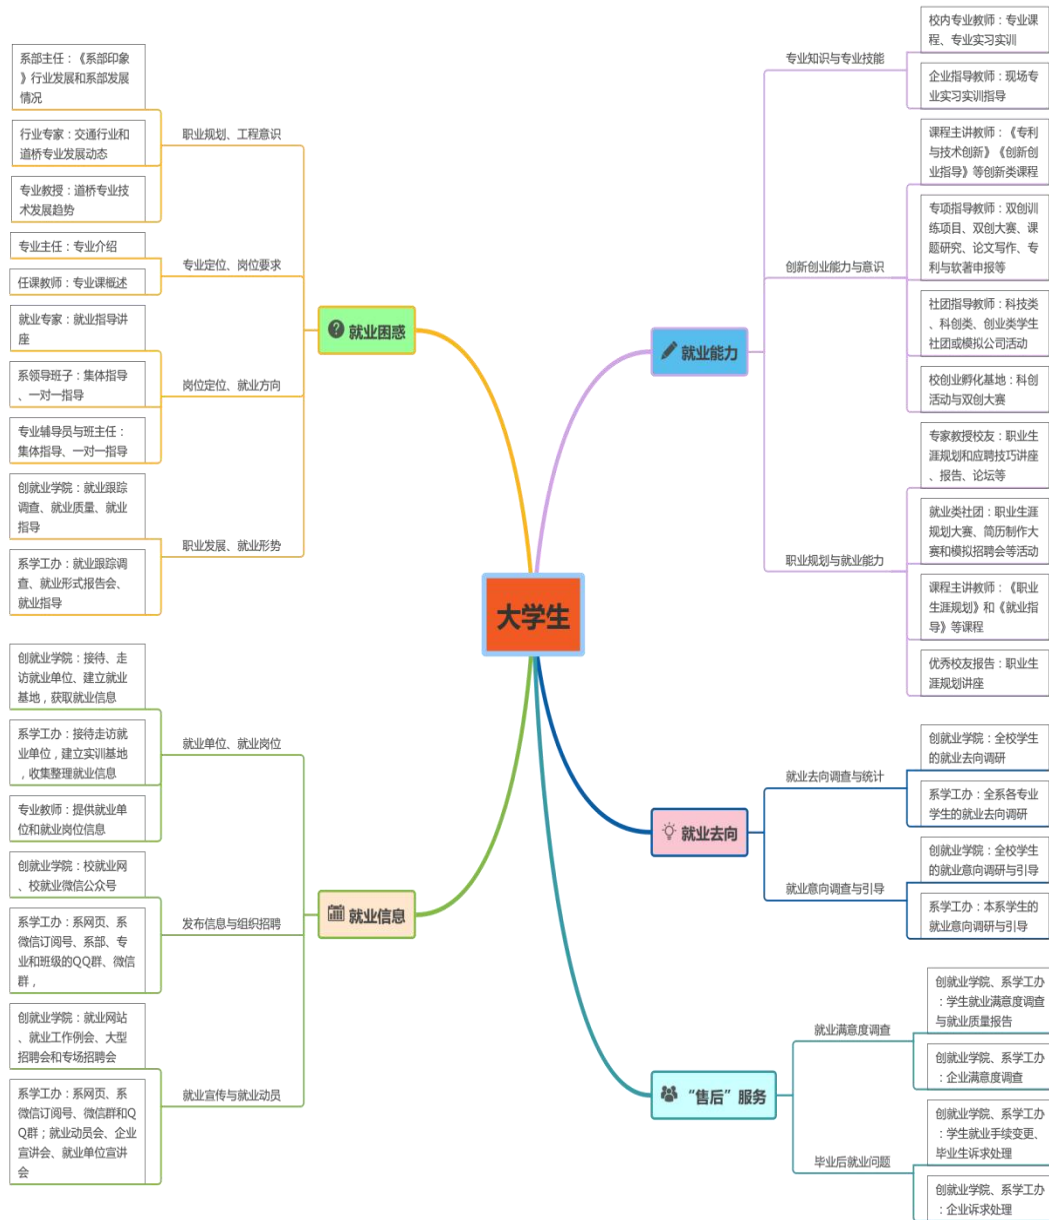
大学生

就业困惑

职业规划、工程意识

系部主任：《系部印象》行业发展和系部发展情况

行业专家：交通行业和道桥专业发展动态

专业教授：道桥专业技术发展趋势

专业定位、岗位要求

专业主任：专业介绍

任课教师：专业课概述

岗位定位、就业方向

就业专家：就业指导讲座

系领导班子：集体指导、一对一指导

专业辅导员与班主任：集体指导、一对一指导

职业发展、就业形势

创就业学院：就业跟踪调查、就业质量、就业指导

系学工办：就业跟踪调查、就业形式报告会、就业指导

就业信息

就业单位、就业岗位

创就业学院：接待、走访就业单位、建立就业基地，获取就业信息

系学工办：接待走访就业单位，建立实训基地，收集整理就业信息

专业教师：提供就业单位和就业岗位信息

发布信息与组织招聘

创就业学院：校就业网、校就业微信公众号

系学工办：系网页、系微信订阅号、系部、专业和班级的QQ群、微信群，

就业宣传与就业动员

创就业学院：就业网站、就业工作例会、大型招聘会和专场招聘会

系学工办：系网页、系微信订阅号、微信群和QQ群；就业动员会、企业宣讲会、就业单位宣讲会

就业能力

专业知识与专业技能

校内专业教师：专业课程、专业实习实训

企业指导教师：现场专业实习实训指导

创新创业能力与意识

课程主讲教师：《专利与技术创新》《创新创业指导》等创新类课程

专项指导教师：双创训练项目、双创大赛、课题研究、论文写作、专利与软著申报等

社团指导教师：科技类、科创类、创业类学生社团或模拟公司活动

校创业孵化基地：科创活动与双创大赛

职业规划与就业能力

专家教授校友：职业生涯规划和应聘技巧讲座、报告、论坛等

就业类社团：职业生涯规划大赛、简历制作大赛和模拟招聘会等活动

课程主讲教师：《职业生涯规划》和《就业指导》等课程

优秀校友报告：职业生涯规划讲座

就业去向

就业去向调查与统计

创就业学院：全校学生的就业去向调研

系学工办：全系各专业学生的就业去向调研

就业意向调查与引导

创就业学院：全校学生的就业意向调研与引导

系学工办：本系学生的就业意向调研与引导

“售后”服务

就业满意度调查

创就业学院、系学工办：学生就业满意度调查与就业质量报告

创就业学院、系学工办：企业满意度调查

毕业后就业问题

创就业学院、系学工办：学生就业手续变更、毕业生诉求处理

创就业学院、系学工办：企业诉求处理